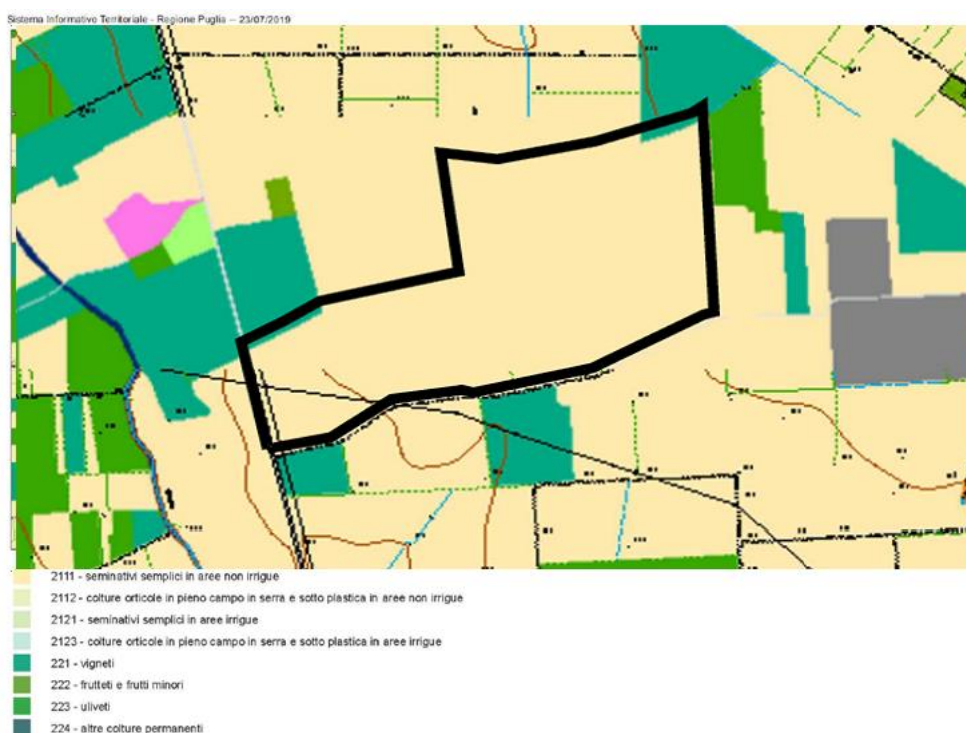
Sistema Informativo Territoriale - Regione Puglia -- 23/07/2019

2111 - seminativi semplici in aree non irrigue
2112 - colture orticole in pieno campo in serra e sotto plastica in aree non irrigue
2121 - seminativi semplici in aree irrigue
2123 - colture orticole in pieno campo in serra e sotto plastica in aree irrigue
221 - vigneti
222 - frutteti e frutti minori
223 - uliveti
224 - altre colture permanenti